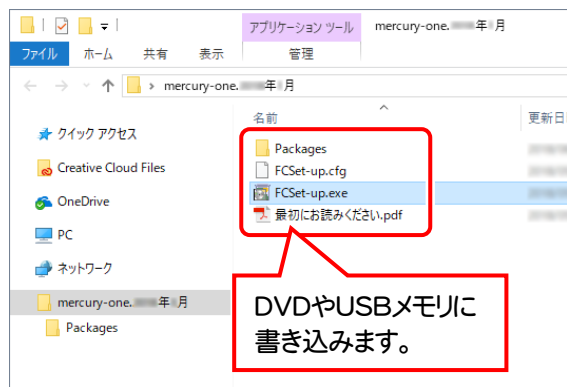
アプリケーション ツール mercury-one.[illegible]年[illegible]月

ファイル ホーム 共有 表示 管理

mercury-one.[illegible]年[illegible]月

名前 更新日

クイック アクセス
Creative Cloud Files
OneDrive
PC
ネットワーク
mercury-one.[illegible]年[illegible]月
Packages

Packages
FCSet-up.cfg
FCSet-up.exe
最初にお読みください.pdf

DVDやUSBメモリに書き込みます。